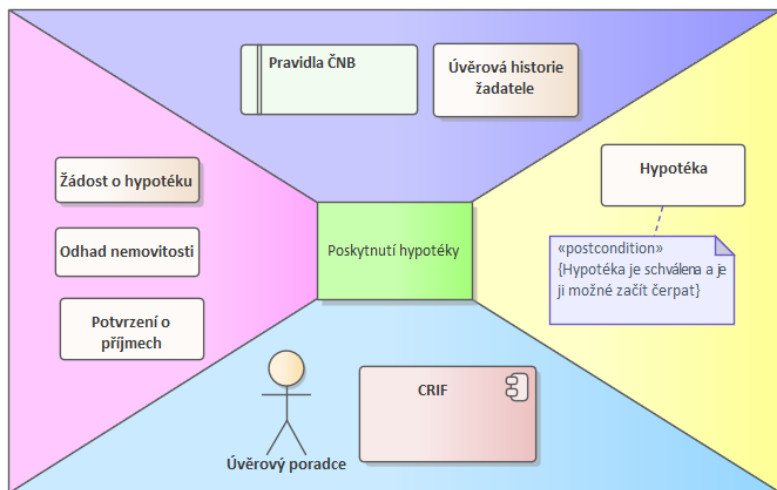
Pravidla ČNB

Úvěrová historie žadatele

Žádost o hypotéku

Odhad nemovitosti

Potvrzení o příjmech

Poskytnutí hypotéky

Hypotéka

«postcondition»
{Hypotéka je schválena a je ji možné začít čerpat}

CRIF

Úvěrový poradce